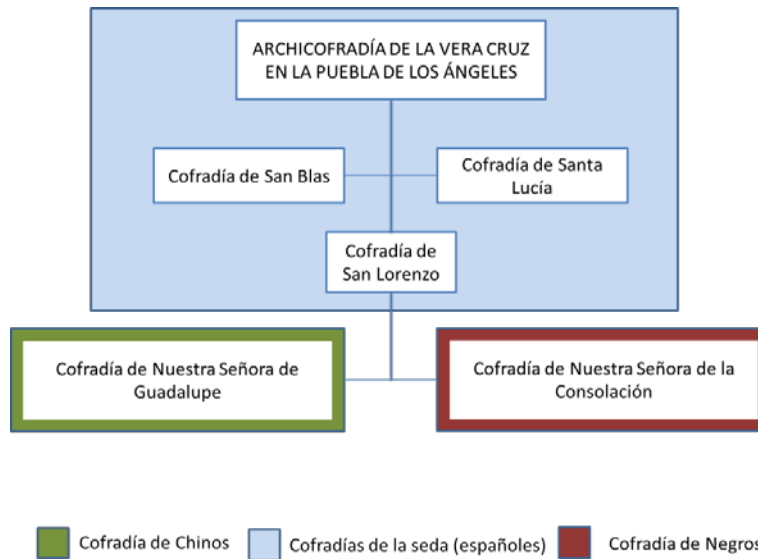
ARCHICOFRADÍA DE LA VERA CRUZ EN LA PUEBLA DE LOS ÁNGELES

Cofradía de San Blas

Cofradía de Santa Lucía

Cofradía de San Lorenzo

Cofradía de Nuestra Señora de Guadalupe

Cofradía de Nuestra Señora de la Consolación

Cofradía de Chinos

Cofradías de la seda (españoles)

Cofradía de Negros